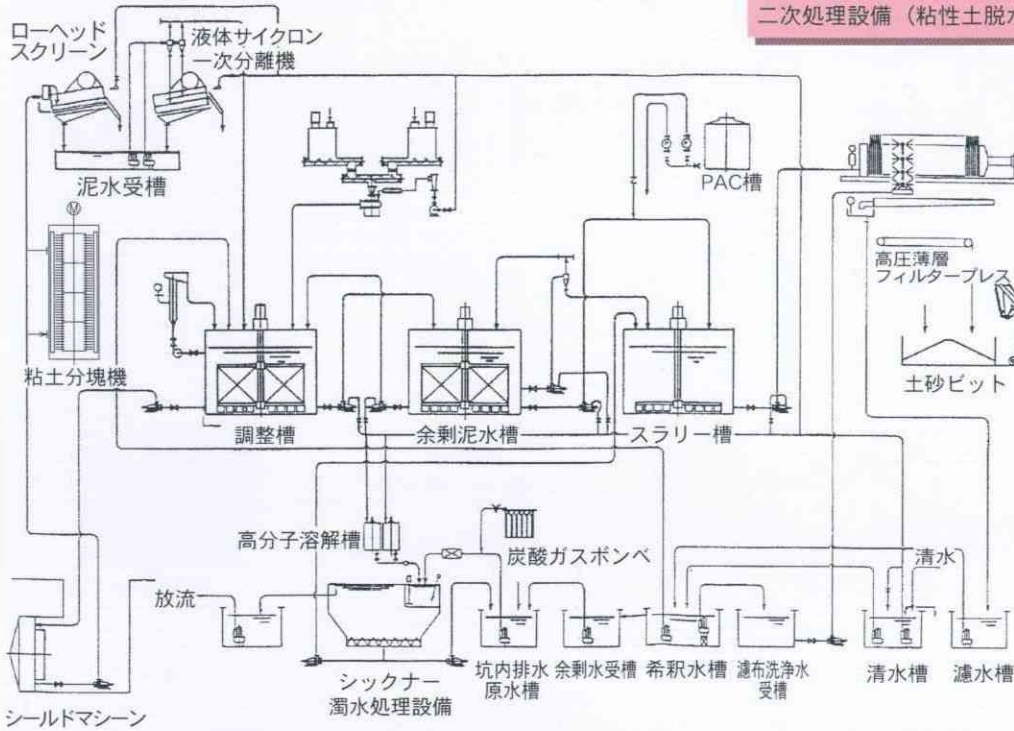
二次処理設備（粘性土脱水

ローヘッド
スクリーン

液体サイクロン
一次分離機

泥水受槽

PAC槽

高圧薄層
フィルタープレス

粘土分塊機

土砂ピット

調整槽

余剰泥水槽

スラリー槽

高分子溶解槽

炭酸ガスボンベ

清水

放流

シックナー
濁水処理設備

坑内排水
原水槽

余剰水受槽

希釈水槽

濾布洗浄水
受槽

清水槽

濾水槽

シールドマシーン